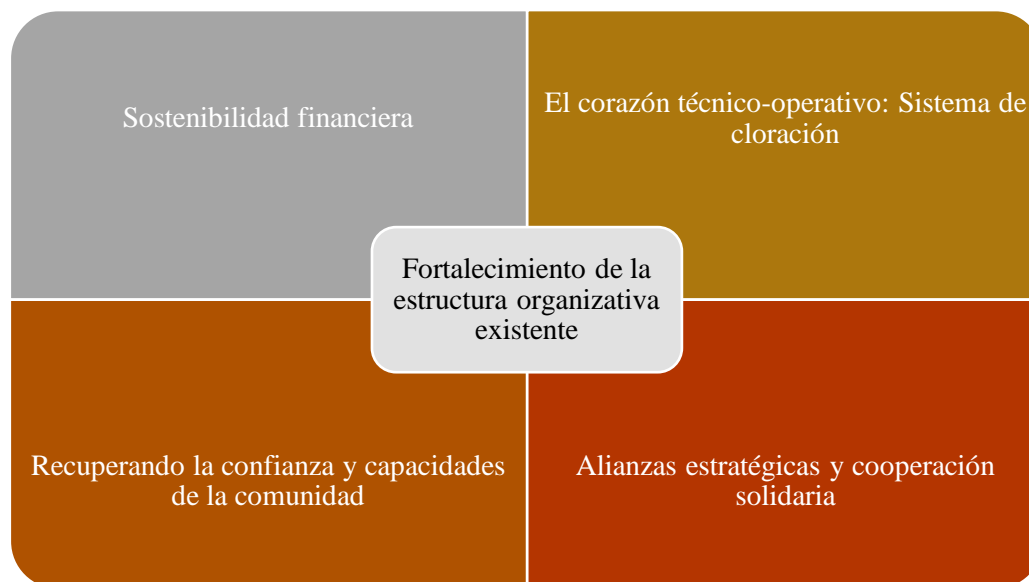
Sostenibilidad financiera

El corazón técnico-operativo: Sistema de cloración

Fortalecimiento de la estructura organizativa existente

Recuperando la confianza y capacidades de la comunidad

Alianzas estratégicas y cooperación solidaria